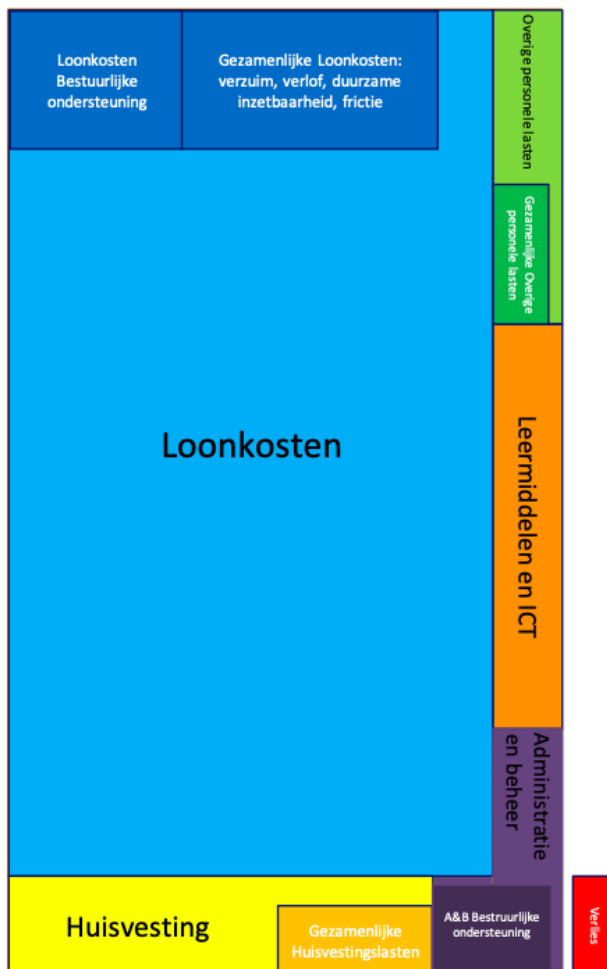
Loonkosten Bestuurlijke ondersteuning

Gezamenlijke Loonkosten: verzuim, verlof, duurzame inzetbaarheid, frictie

Overige personele lasten

Gezamenlijke Overige personele lasten

Loonkosten

Leermiddelen en ICT

Administratie en beheer

Huisvesting

Gezamenlijke Huisvestingslasten

A&B Bestuurlijke ondersteuning

Verlies